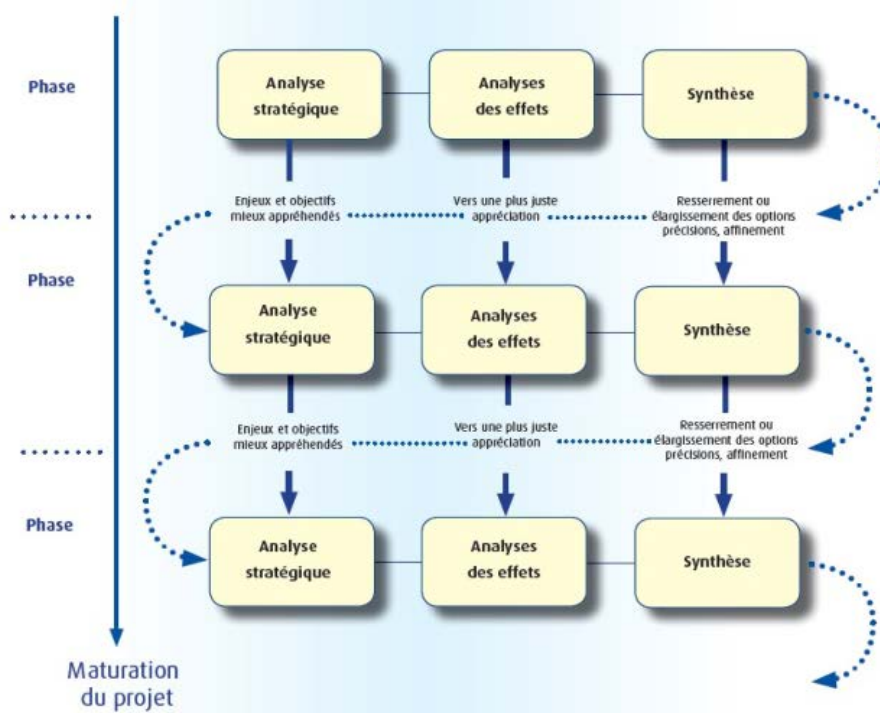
Phase

Analyse stratégique

Analyses des effets

Synthèse

Enjeux et objectifs mieux appréhendés

Vers une plus juste appréciation

Resserrement ou élargissement des options précisions, affinement

Phase

Analyse stratégique

Analyses des effets

Synthèse

Enjeux et objectifs mieux appréhendés

Vers une plus juste appréciation

Resserrement ou élargissement des options précisions, affinement

Phase

Analyse stratégique

Analyses des effets

Synthèse

Maturation du projet